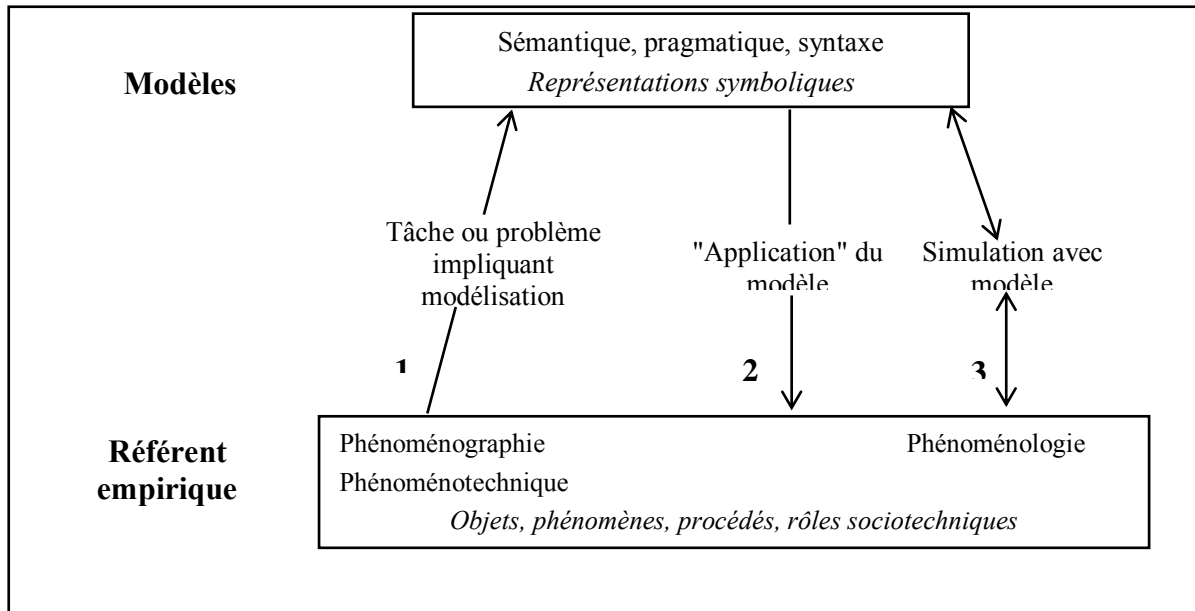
Modèles

Sémantique, pragmatique, syntaxe
*Représentations symboliques*

Tâche ou problème impliquant modélisation

"Application" du modèle

Simulation avec modèle

1

2

3

Référent empirique

Phénoménographie

Phénoménologie

Phénoménotechnique

*Objets, phénomènes, procédés, rôles sociotechniques*